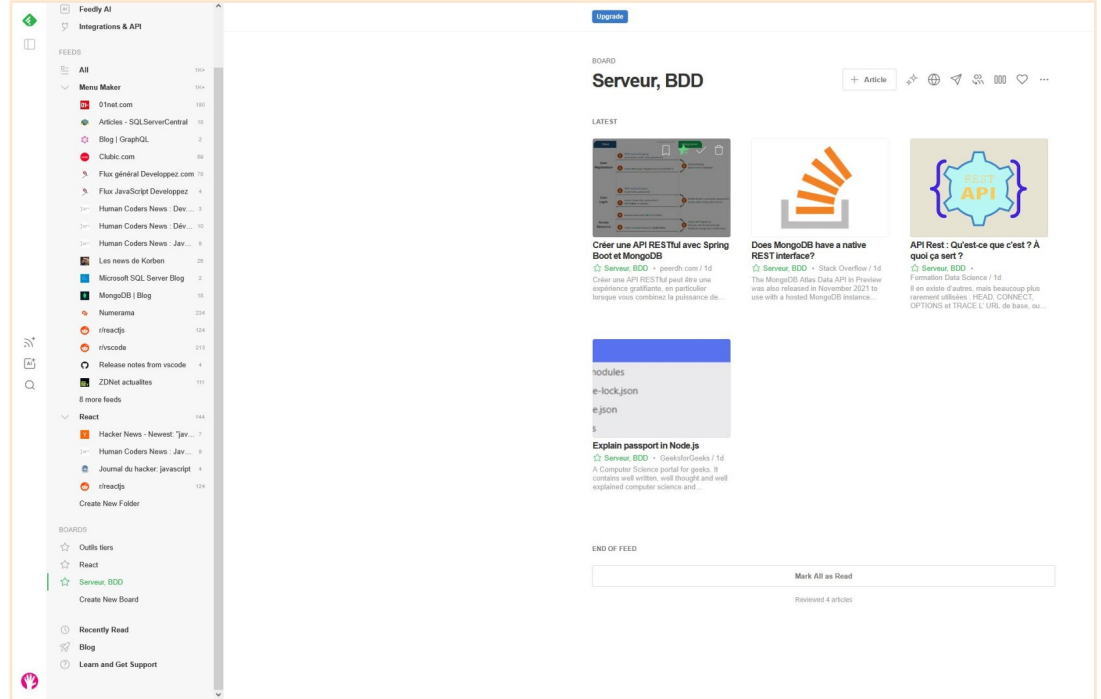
Feedly AI
Integrations & API

FEEDS

All 1K+
Menu Maker 1K+
01net.com 180
Articles - SQLServerCentral 10
Blog | GraphQL 2
Clubic.com 89
Flux général Developpez.com 78
Flux JavaScript Developpez 4
Human Coders News : Dev... 3
Human Coders News : Dév... 10
Human Coders News : Jav... 6
Les news de Korben 28
Microsoft SQL Server Blog 2
MongoDB | Blog 18
Numerama 224
r/reactjs 124
r/vscode 213
Release notes from vscode 4
ZDNet actualites 111
8 more feeds
React 144
Hacker News - Newest: "jav... 7
Human Coders News : Jav... 6
Journal du hacker: javascript 4
r/reactjs 124
Create New Folder

BOARDS
Outils tiers
React
Serveur, BDD
Create New Board

Recently Read
Blog
Learn and Get Support

Upgrade

BOARD
Serveur, BDD

+ Article

LATEST

Créer une API RESTful avec Spring Boot et MongoDB
Serveur, BDD • peerdh.com / 1d
Créer une API RESTful peut être une expérience gratifiante, en particulier lorsque vous combinez la puissance de...

Does MongoDB have a native REST interface?
Serveur, BDD • Stack Overflow / 1d
The MongoDB Atlas Data API in Preview was also released in November 2021 to use with a hosted MongoDB instance...

REST API
API Rest : Qu'est-ce que c'est ? À quoi ça sert ?
Serveur, BDD •
Formation Data Science / 1d
Il en existe d'autres, mais beaucoup plus rarement utilisées : HEAD, CONNECT, OPTIONS et TRACE L' URL de base, ou...

nodules
e-lock.json
e.json
s
Explain passport in Node.js
Serveur, BDD • GeeksforGeeks / 1d
A Computer Science portal for geeks. It contains well written, well thought and well explained computer science and ...

END OF FEED

Mark All as Read

Reviewed 4 articles